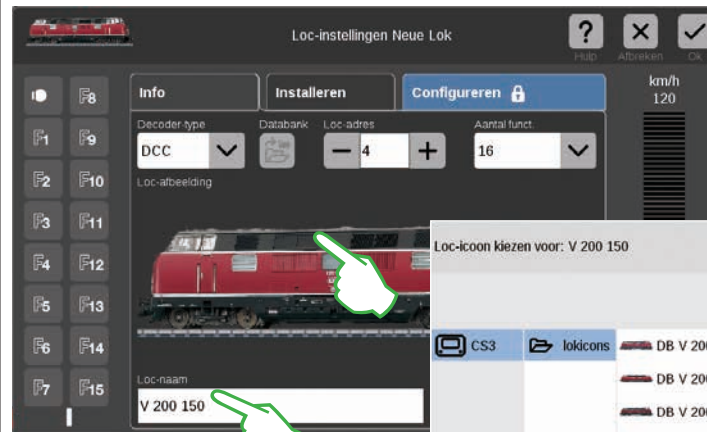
Loc-instellingen Neue Lok

Hulp Afbreken Ok

F8
F1 F9
F2 F10
F3 F11
F4 F12
F5 F13
F6 F14
F7 F15

Info | Installeren | Configureren

Decoder-type
DCC

Databank

Loc-adres
4

Aantal funct.
16

Loc-afbeelding

Loc-naam
V 200 150

km/h
120

Loc-icoon kiezen voor: V 200 150

CS3
lokicons
DB V 20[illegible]
DB V 20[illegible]
DB V 20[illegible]